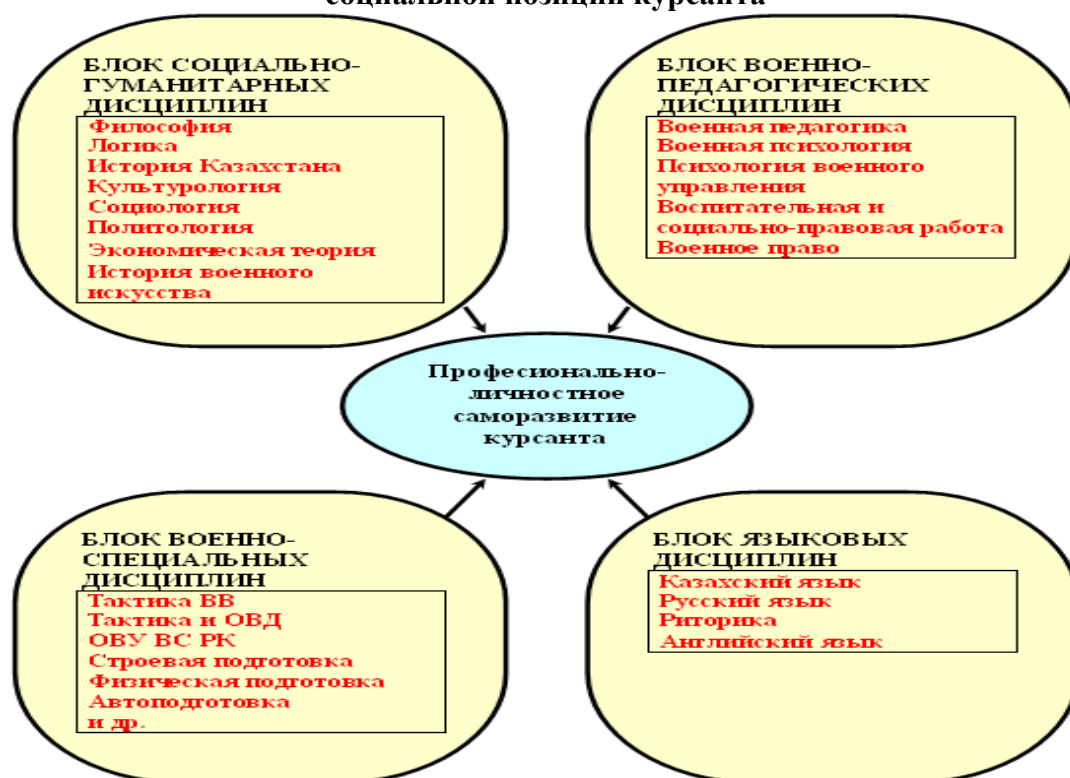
социальной позиции курсанта

БЛОК СОЦИАЛЬНО-ГУМАНИТАРНЫХ ДИСЦИПЛИН

Философия
Логика
История Казахстана
Культурология
Социология
Политология
Экономическая теория
История военного искусства

БЛОК ВОЕННО-ПЕДАГОГИЧЕСКИХ ДИСЦИПЛИН

Военная педагогика
Военная психология
Психология военного управления
Воспитательная и социально-правовая работа
Военное право

Профессионально-личностное саморазвитие курсанта

БЛОК ВОЕННО-СПЕЦИАЛЬНЫХ ДИСЦИПЛИН

Тактика ВВ
Тактика и ОВД
ОВУ ВС РК
Строевая подготовка
Физическая подготовка
Автоподготовка
и др.

БЛОК ЯЗЫКОВЫХ ДИСЦИПЛИН

Казахский язык
Русский язык
Риторика
Английский язык